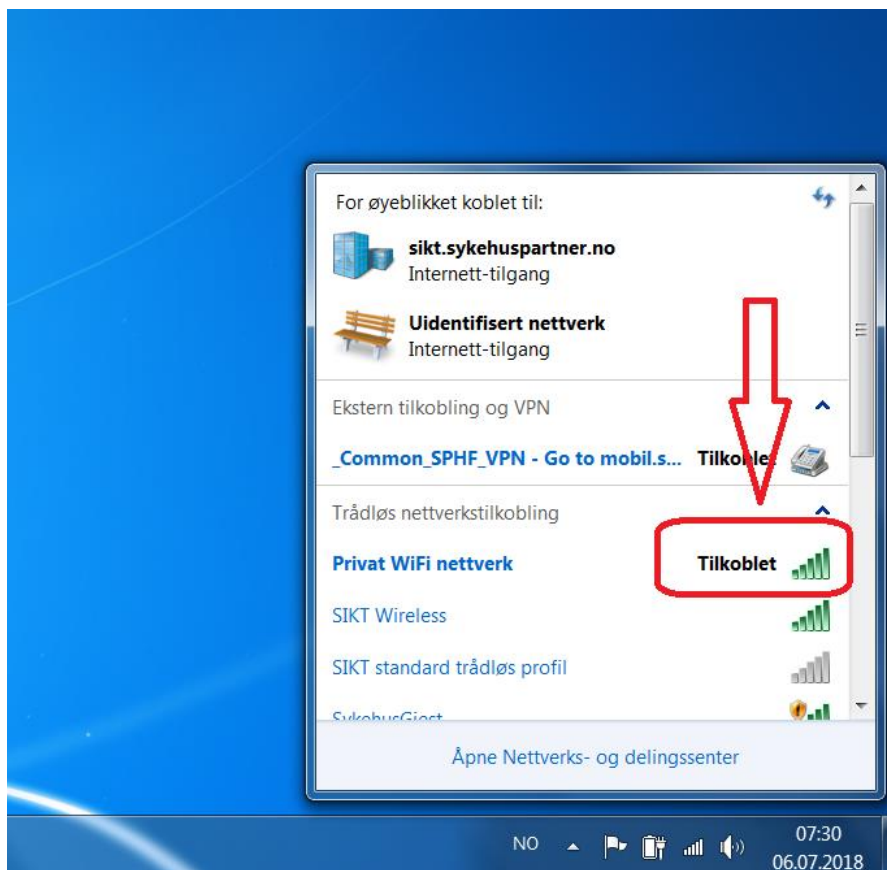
For øyeblikket koblet til:

sikt.sykehuspartner.no
Internett-tilgang

Uidentifisert nettverk
Internett-tilgang

Ekstern tilkobling og VPN

_Common_SPHF_VPN - Go to mobil.s... Tilkoblet

Trådløs nettverkstilkobling

Privat WiFi nettverk Tilkoblet

SIKT Wireless

SIKT standard trådløs profil

SykehusGjest

Åpne Nettverks- og delingssenter

NO 07:30 06.07.2018